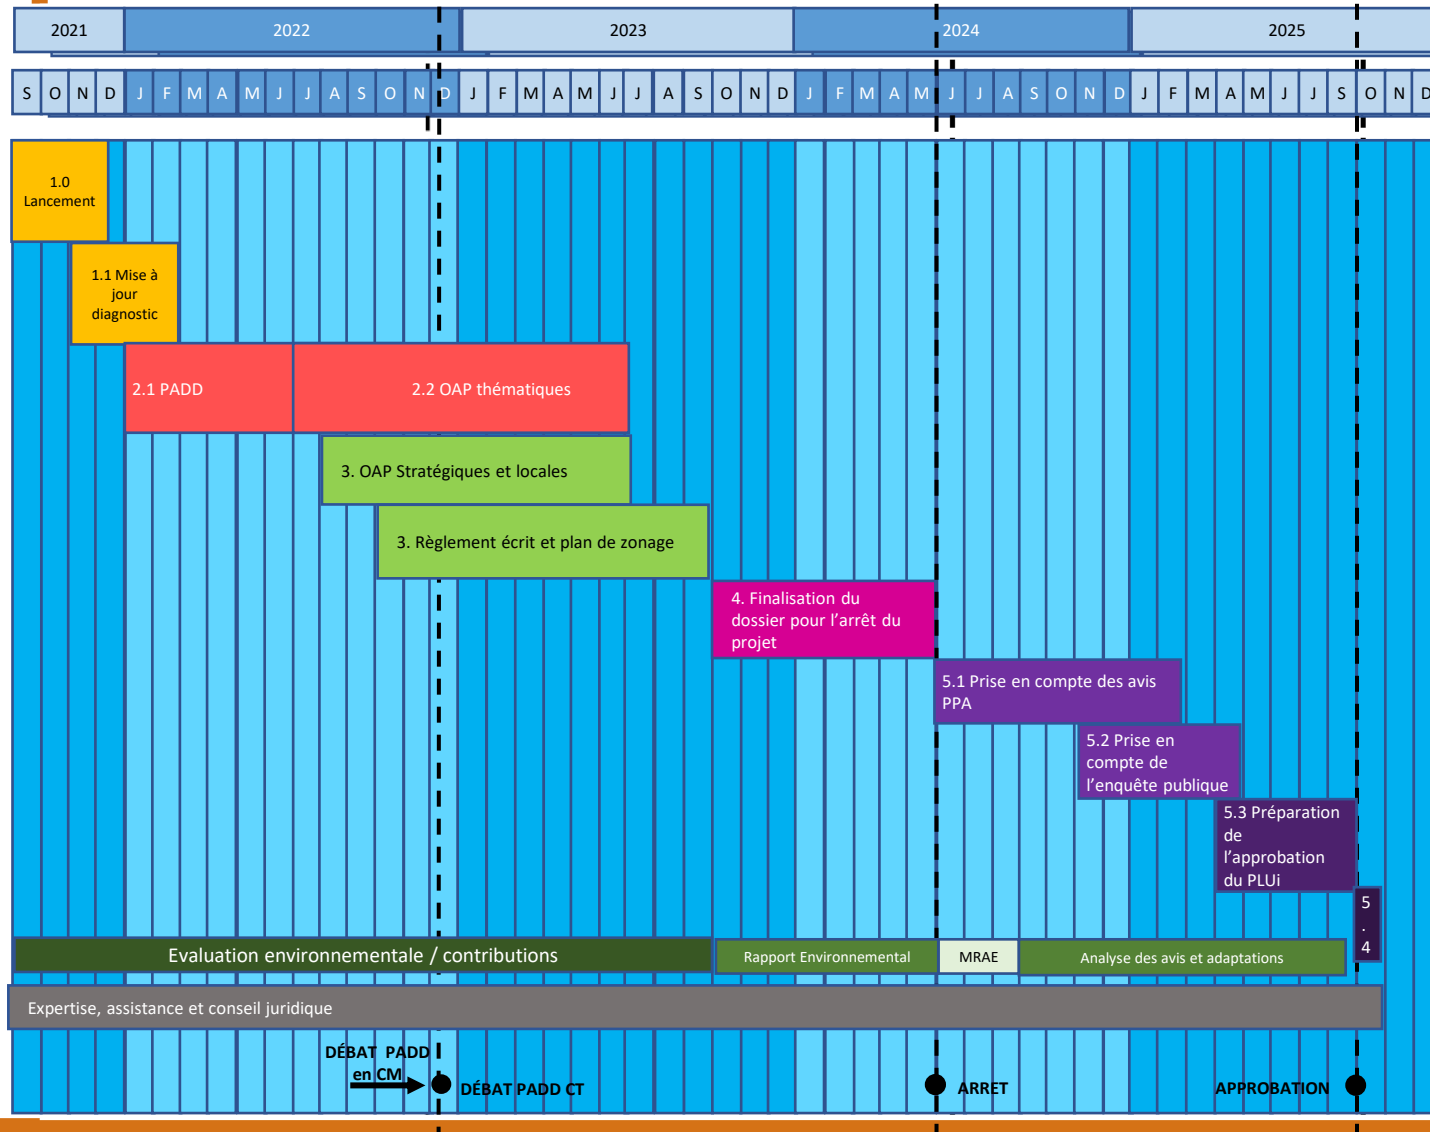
| 2021 | 2022 | 2023 | 2024 | 2025 |
|---|---|---|---|---|

S O N D J F M A M J J A S O N D J F M A M J J A S O N D J F M A M J J A S O N D J F M A M J J A S O N D

1.0 Lancement

1.1 Mise à jour diagnostic

2.1 PADD

2.2 OAP thématiques

3. OAP Stratégiques et locales

3. Règlement écrit et plan de zonage

4. Finalisation du dossier pour l'arrêt du projet

5.1 Prise en compte des avis PPA

5.2 Prise en compte de l'enquête publique

5.3 Préparation de l'approbation du PLUi

5.4

Evaluation environnementale / contributions

Rapport Environnemental

MRAE

Analyse des avis et adaptations

Expertise, assistance et conseil juridique

DÉBAT PADD en CM

DÉBAT PADD CT

ARRET

APPROBATION